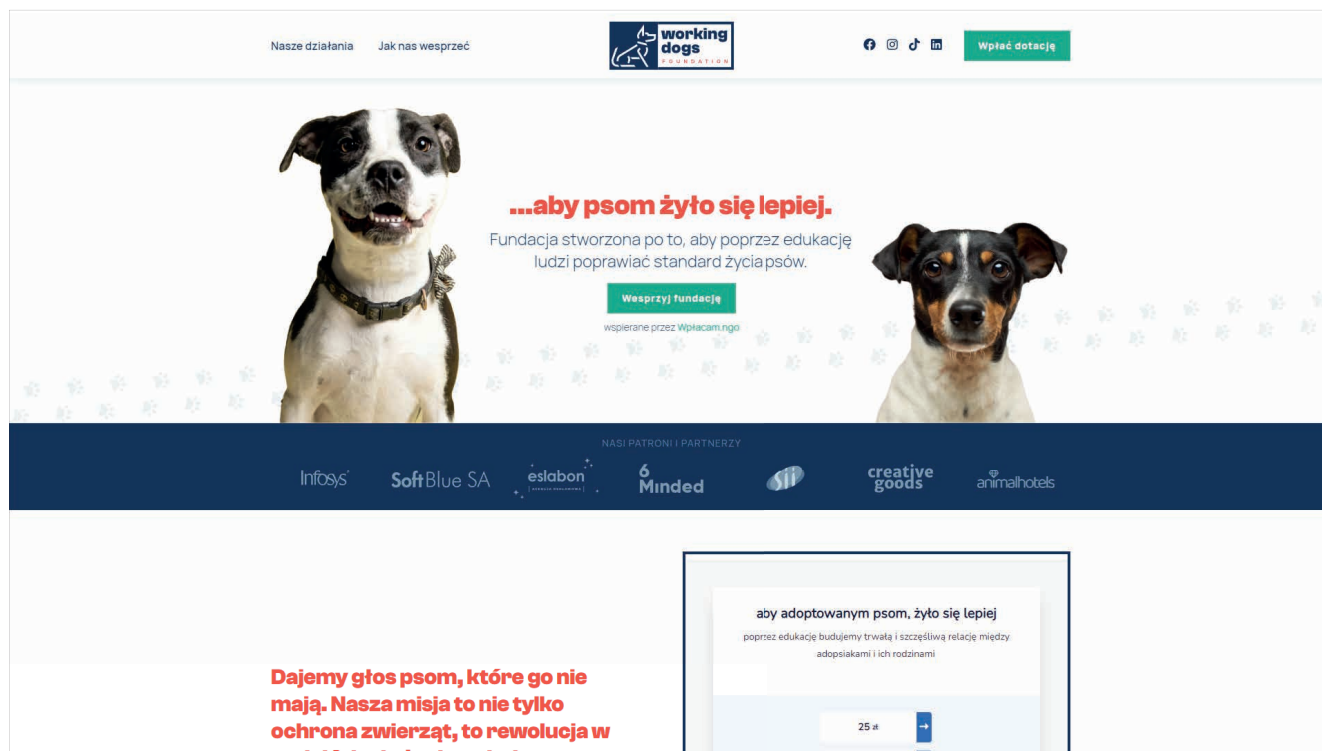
Nasze działania Jak nas wesprzeć

working dogs FOUNDATION

Wpłać dotację

...aby psom żyło się lepiej.

Fundacja stworzona po to, aby poprzez edukację ludzi poprawiać standard życia psów.

Wesprzyj fundację

wspierane przez Wpłacam.ngo

NASI PATRONI I PARTNERZY

Infosys SoftBlue SA eslabon 6 Minded sii creative goods animalhotels

aby adoptowanym psom, żyło się lepiej

poprzez edukację budujemy trwałą i szczęśliwą relację między adopsiakami i ich rodzinami

25 zł

Dajemy głos psom, które go nie mają. Nasza misja to nie tylko ochrona zwierząt, to rewolucja w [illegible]